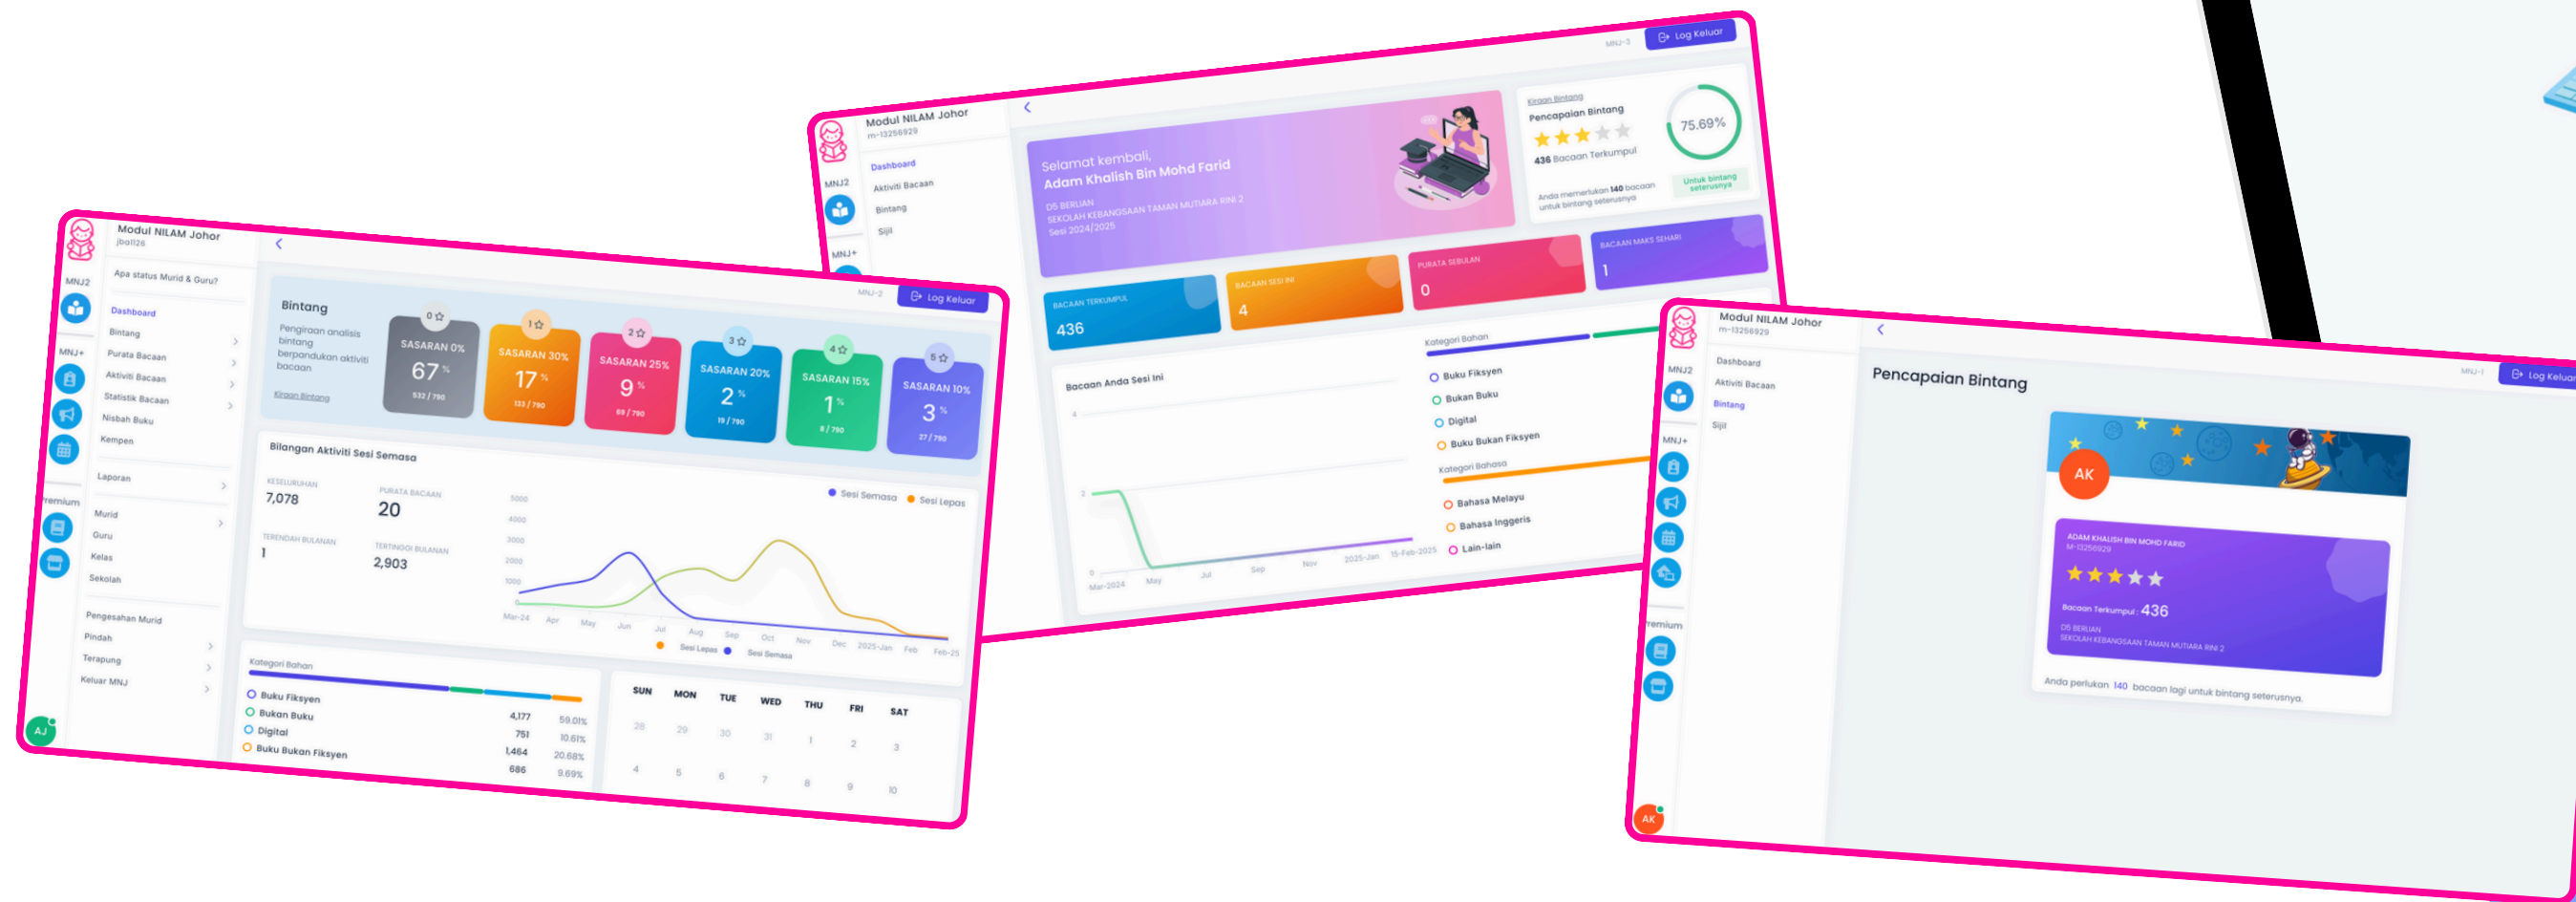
Modul NILAM Johor
m-13256929
MNJ2
MNJ+
Dashboard
Aktiviti Bacaan
Bintang
Sijil
MNJ-3
Log Keluar
Selamat kembali,
Adam Khalish Bin Mohd Farid
D5 BERLIAN
SEKOLAH KEBANGSAAN TAMAN MUTIARA RINI 2
Sesi 2024/2025
Kiraan Bintang
Pencapaian Bintang
436 Bacaan Terkumpul
75.69%
Anda memerlukan 140 bacaan untuk bintang seterusnya
Untuk bintang seterusnya
BACAAN TERKUMPUL
436
BACAAN SESI INI
4
PURATA SEBULAN
0
BACAAN MAKS SEHARI
1
Bacaan Anda Sesi Ini
Kategori Bahan
Buku Fiksyen
Bukan Buku
Digital
Buku Bukan Fiksyen
Kategori Bahasa
Bahasa Melayu
Bahasa Inggeris
Lain-lain
Mar-2024 May Jul Sep Nov 2025-Jan 15-Feb-2025

Modul NILAM Johor
jbal126
MNJ2
MNJ+
Premium
Apa status Murid & Guru?
Dashboard
Bintang
Purata Bacaan
Aktiviti Bacaan
Statistik Bacaan
Nisbah Buku
Kempen
Laporan
Murid
Guru
Kelas
Sekolah
Pengesahan Murid
Pindah
Terapung
Keluar MNJ
AJ
MNJ-2
Log Keluar
Bintang
Pengiraan analisis bintang berpandukan aktiviti bacaan
Kiraan Bintang
0 ☆ SASARAN 0% 67 % 532 / 790
1 ☆ SASARAN 30% 17 % 133 / 790
2 ☆ SASARAN 25% 9 % 69 / 790
3 ☆ SASARAN 20% 2 % 19 / 790
4 ☆ SASARAN 15% 1 % 8 / 790
5 ☆ SASARAN 10% 3 % 27 / 790
Bilangan Aktiviti Sesi Semasa
KESELURUHAN
7,078
PURATA BACAAN
20
TERENDAH BULANAN
1
TERTINGGI BULANAN
2,903
Sesi Semasa Sesi Lepas
5000 4000 3000 2000 1000
Mar-24 Apr May Jun Jul Aug Sep Oct Nov Dec 2025-Jan Feb Feb-25
Sesi Lepas Sesi Semasa
Kategori Bahan
Buku Fiksyen 4,177 59.01%
Bukan Buku 751 10.61%
Digital 1,464 20.68%
Buku Bukan Fiksyen 686 9.69%
SUN MON TUE WED THU FRI SAT
28 29 30 31 1 2 3
4 5 6 7 8 9 10

Modul NILAM Johor
m-13256929
MNJ2
MNJ+
Premium
Dashboard
Aktiviti Bacaan
Bintang
Sijil
MNJ-1
Log Keluar
Pencapaian Bintang
AK
ADAM KHALISH BIN MOHD FARID
M-13256929
Bacaan Terkumpul : 436
D5 BERLIAN
SEKOLAH KEBANGSAAN TAMAN MUTIARA RINI 2
Anda perlukan 140 bacaan lagi untuk bintang seterusnya.
AK